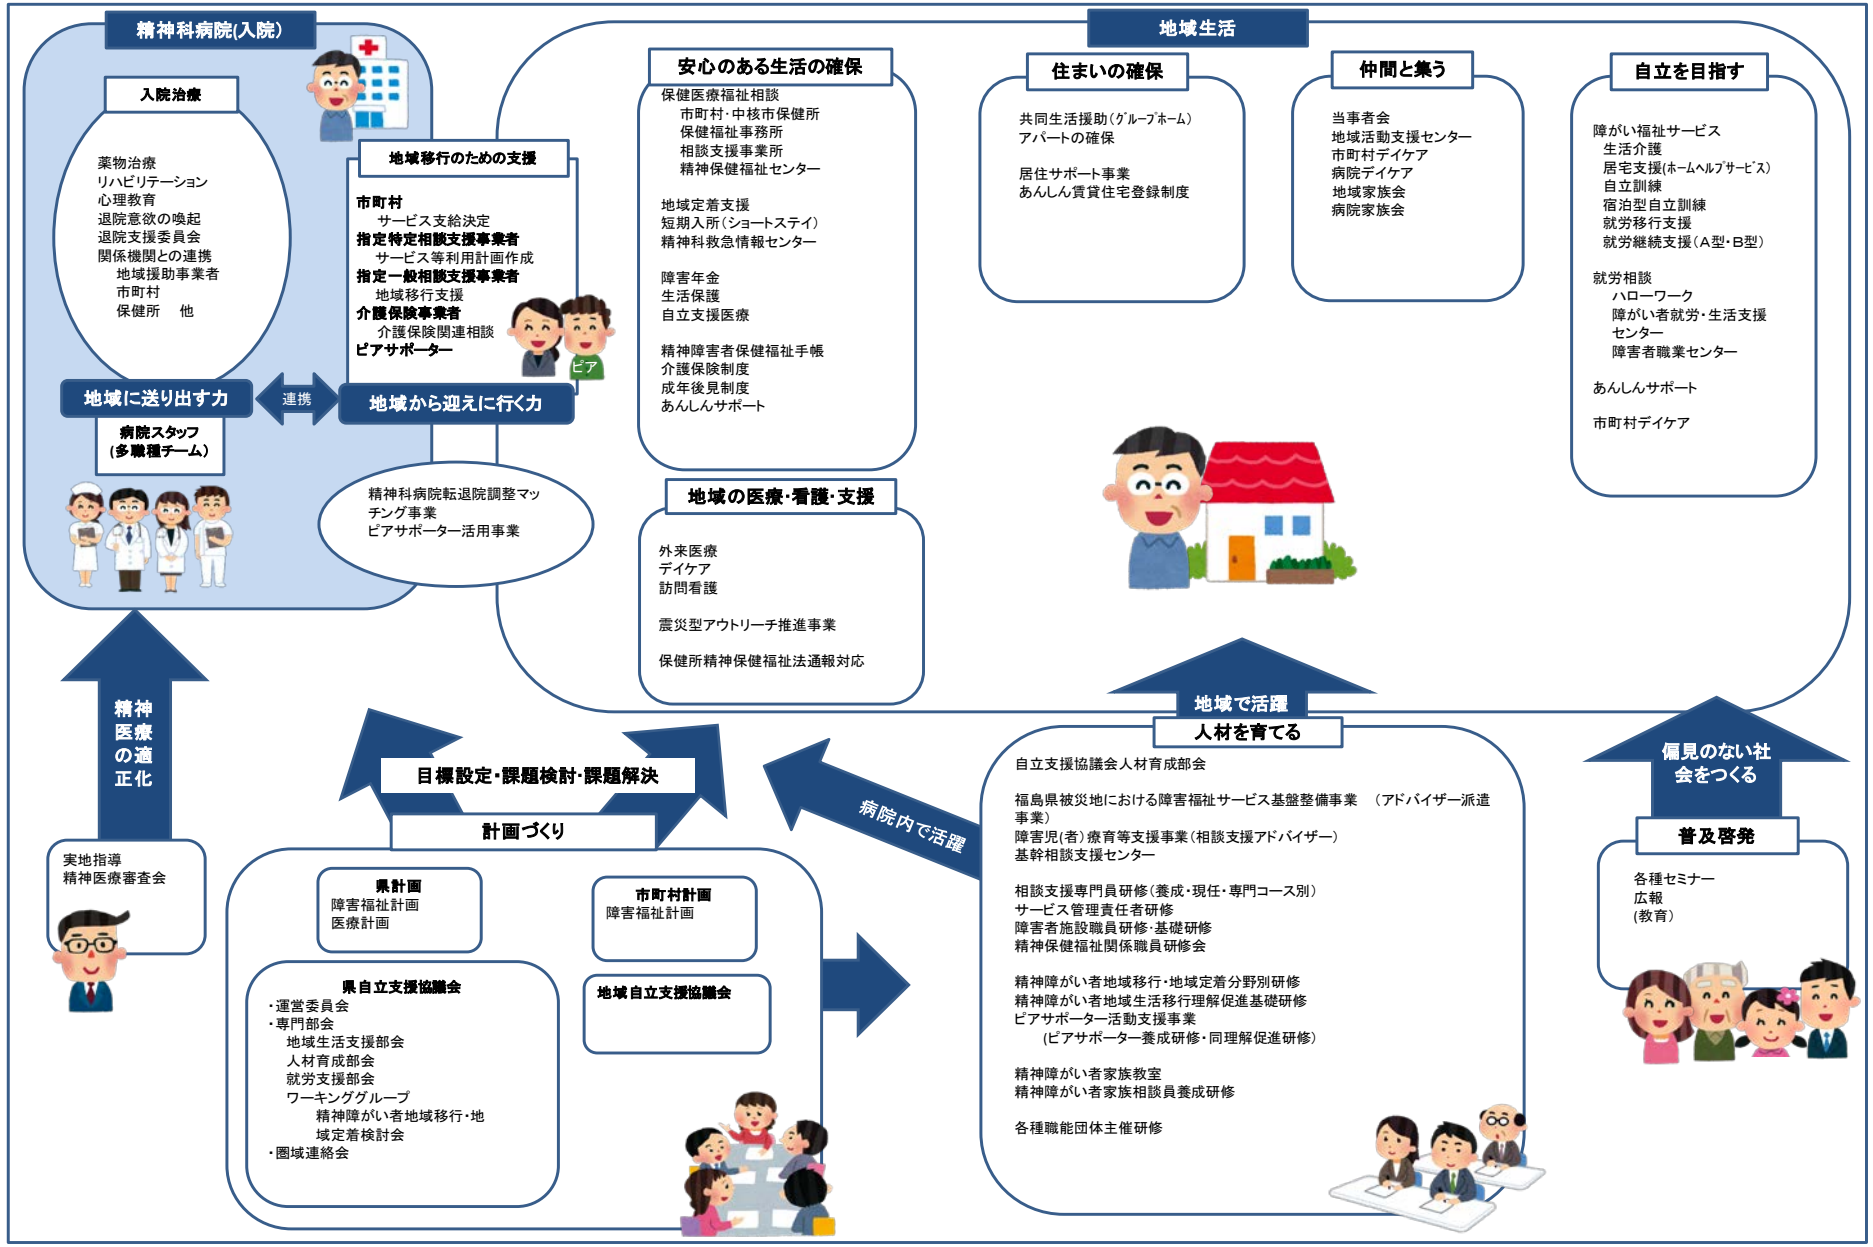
精神科病院(入院)

入院治療

薬物治療
リハビリテーション
心理教育
退院意欲の喚起
退院支援委員会
関係機関との連携
地域援助事業者
市町村
保健所　他

地域移行のための支援

市町村
サービス支給決定
指定特定相談支援事業者
サービス等利用計画作成
指定一般相談支援事業者
地域移行支援
介護保険事業者
介護保険関連相談
ピアサポーター

ピア

地域に送り出す力

連携

地域から迎えに行く力

病院スタッフ
(多職種チーム)

精神科病院転退院調整マッチング事業
ピアサポーター活用事業

地域生活

安心のある生活の確保

保健医療福祉相談
市町村・中核市保健所
保健福祉事務所
相談支援事業所
精神保健福祉センター

地域定着支援
短期入所(ショートステイ)
精神科救急情報センター

障害年金
生活保護
自立支援医療

精神障害者保健福祉手帳
介護保険制度
成年後見制度
あんしんサポート

住まいの確保

共同生活援助(グループホーム)
アパートの確保

居住サポート事業
あんしん賃貸住宅登録制度

仲間と集う

当事者会
地域活動支援センター
市町村デイケア
病院デイケア
地域家族会
病院家族会

自立を目指す

障がい福祉サービス
生活介護
居宅支援(ホームヘルプサービス)
自立訓練
宿泊型自立訓練
就労移行支援
就労継続支援(A型・B型)

就労相談
ハローワーク
障がい者就労・生活支援センター
障害者職業センター

あんしんサポート

市町村デイケア

地域の医療・看護・支援

外来医療
デイケア
訪問看護

震災型アウトリーチ推進事業

保健所精神保健福祉法通報対応

精神医療の適正化

実地指導
精神医療審査会

目標設定・課題検討・課題解決

計画づくり

県計画
障害福祉計画
医療計画

市町村計画
障害福祉計画

県自立支援協議会
・運営委員会
・専門部会
地域生活支援部会
人材育成部会
就労支援部会
ワーキンググループ
精神障がい者地域移行・地域定着検討会
・圏域連絡会

地域自立支援協議会

病院内で活躍

地域で活躍
人材を育てる

自立支援協議会人材育成部会

福島県被災地における障害福祉サービス基盤整備事業　(アドバイザー派遣事業)
障害児(者)療育等支援事業(相談支援アドバイザー)
基幹相談支援センター

相談支援専門員研修(養成・現任・専門コース別)
サービス管理責任者研修
障害者施設職員研修・基礎研修
精神保健福祉関係職員研修会

精神障がい者地域移行・地域定着分野別研修
精神障がい者地域生活移行理解促進基礎研修
ピアサポーター活動支援事業
(ピアサポーター養成研修・同理解促進研修)

精神障がい者家族教室
精神障がい者家族相談員養成研修

各種職能団体主催研修

偏見のない社会をつくる

普及啓発

各種セミナー
広報
(教育)